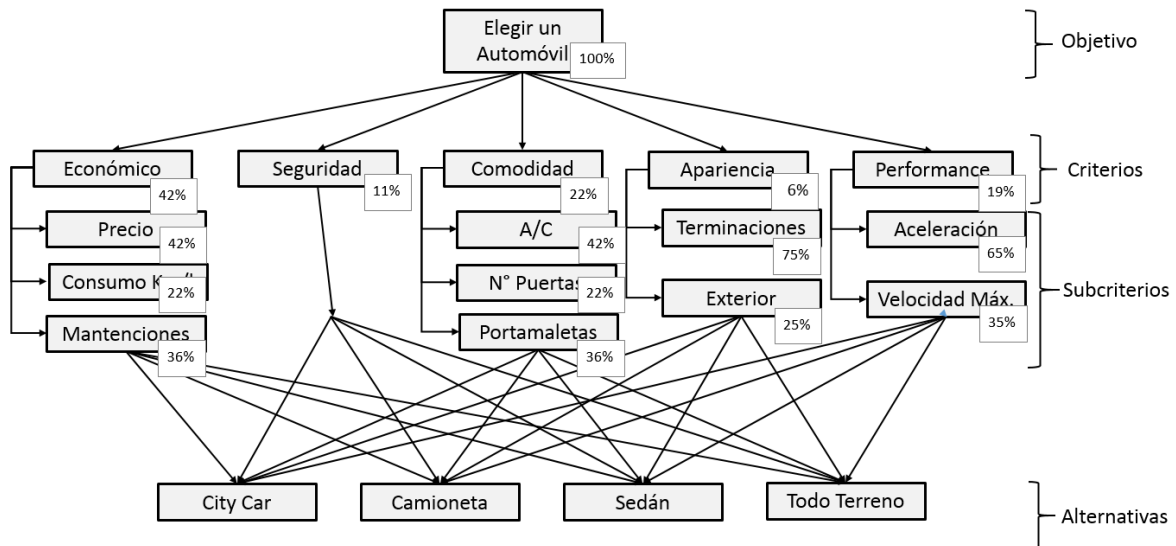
Elegir un Automóvil 100%

Objetivo

Económico 42%

Seguridad 11%

Comodidad 22%

Apariencia 6%

Performance 19%

Criterios

Precio 42%

Consumo K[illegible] 22%

Mantenciones 36%

A/C 42%

N° Puertas 22%

Portamaletas 36%

Terminaciones 75%

Exterior 25%

Aceleración 65%

Velocidad Máx. 35%

Subcriterios

City Car

Camioneta

Sedán

Todo Terreno

Alternativas